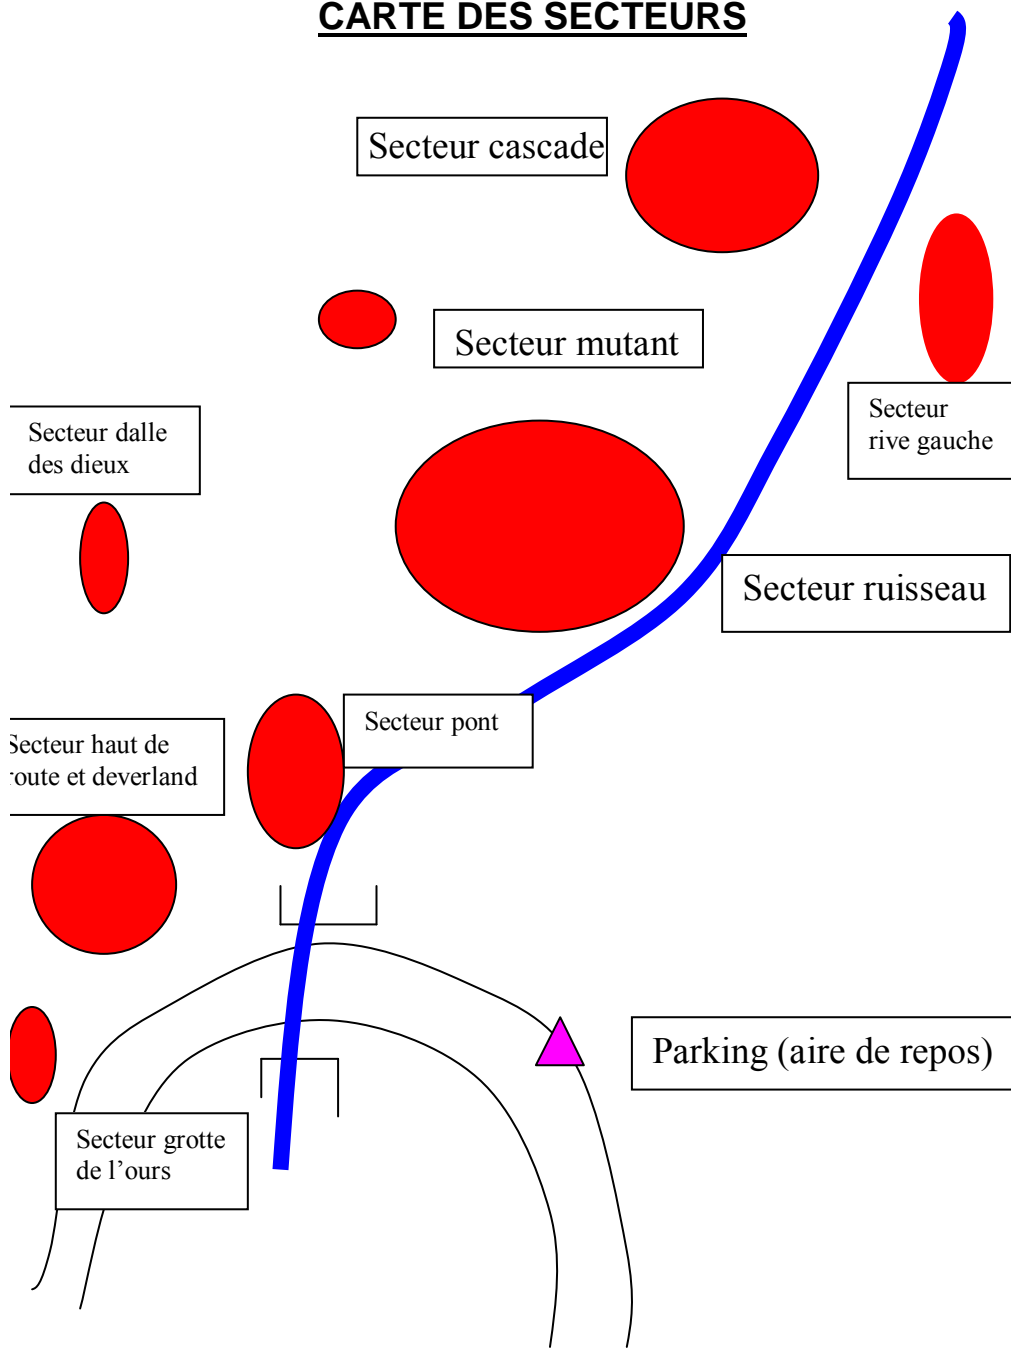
CARTE DES SECTEURS

Secteur cascade

Secteur mutant

Secteur rive gauche

Secteur dalle des dieux

Secteur ruisseau

Secteur haut de route et deverland

Secteur pont

Parking (aire de repos)

Secteur grotte de l'ours